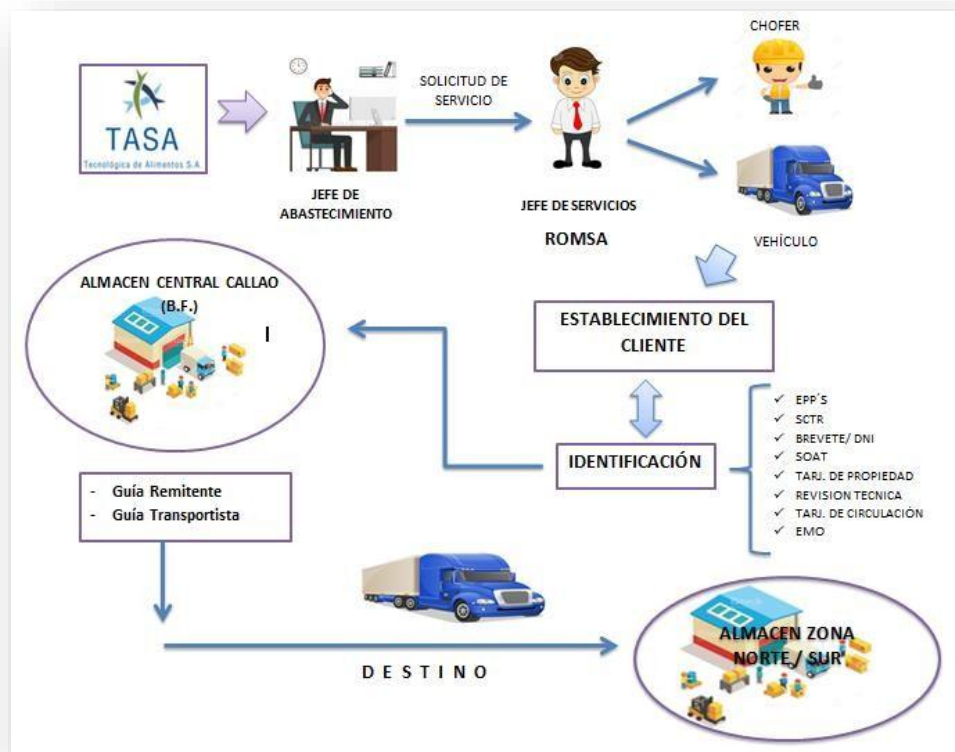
TASA
Tecnológica de Alimentos S.A.

JEFE DE ABASTECIMIENTO

SOLICITUD DE SERVICIO

JEFE DE SERVICIOS

ROMSA

CHOFER

VEHÍCULO

ALMACEN CENTRAL CALLAO (B.F.)

I

ESTABLECIMIENTO DEL CLIENTE

IDENTIFICACIÓN

✓ EPP´S
✓ SCTR
✓ BREVETE/ DNI
✓ SOAT
✓ TARJ. DE PROPIEDAD
✓ REVISION TECNICA
✓ TARJ. DE CIRCULACIÓN
✓ EMO

- Guía Remitente
- Guía Transportista

D E S T I N O

ALMACEN ZONA NORTE / SUR